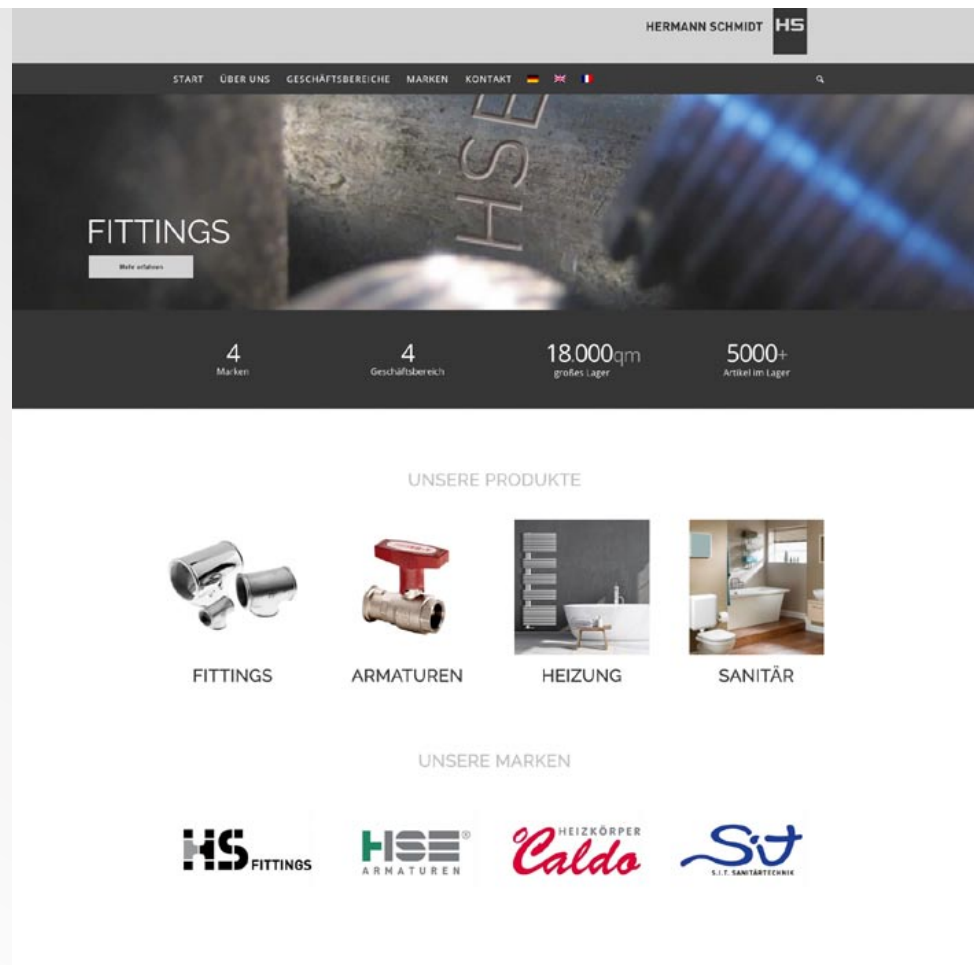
HERMANN SCHMIDT HS

START ÜBER UNS GESCHÄFTSBEREICHE MARKEN KONTAKT

HSE

FITTINGS

Mehr erfahren

4
Marken

4
Geschäftsbereich

18.000qm
großes Lager

5000+
Artikel im Lager

UNSERE PRODUKTE

FITTINGS

ARMATUREN

HEIZUNG

SANITÄR

UNSERE MARKEN

HS FITTINGS

HSE® ARMATUREN

HEIZKÖRPER Caldo

SiT S.I.T. SANITÄRTECHNIK